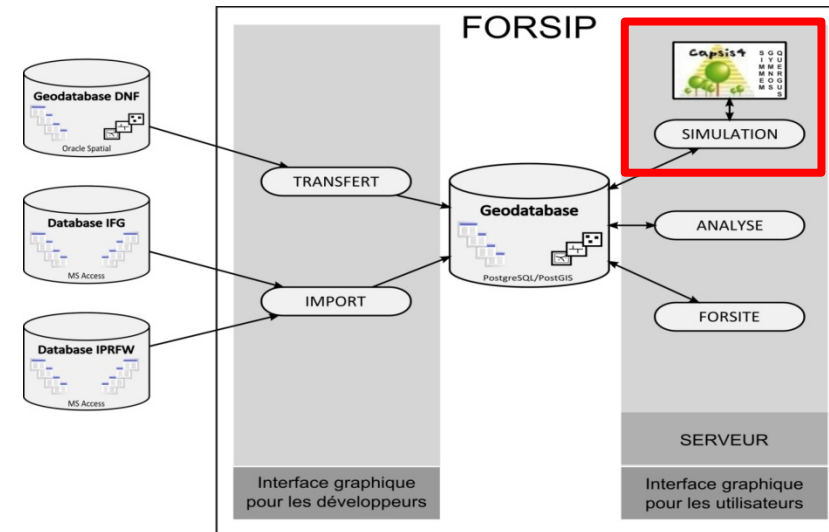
FORSIP

Capsis4

SIMMEM

GYMNOS

QUERCUS

SIMULATION

Geodatabase DNF

Oracle Spatial

Database IFG

MS Access

Database IPRFW

MS Access

TRANSFERT

IMPORT

Geodatabase

PostgreSQL/PostGIS

ANALYSE

FORSITE

SERVEUR

Interface graphique pour les développeurs

Interface graphique pour les utilisateurs